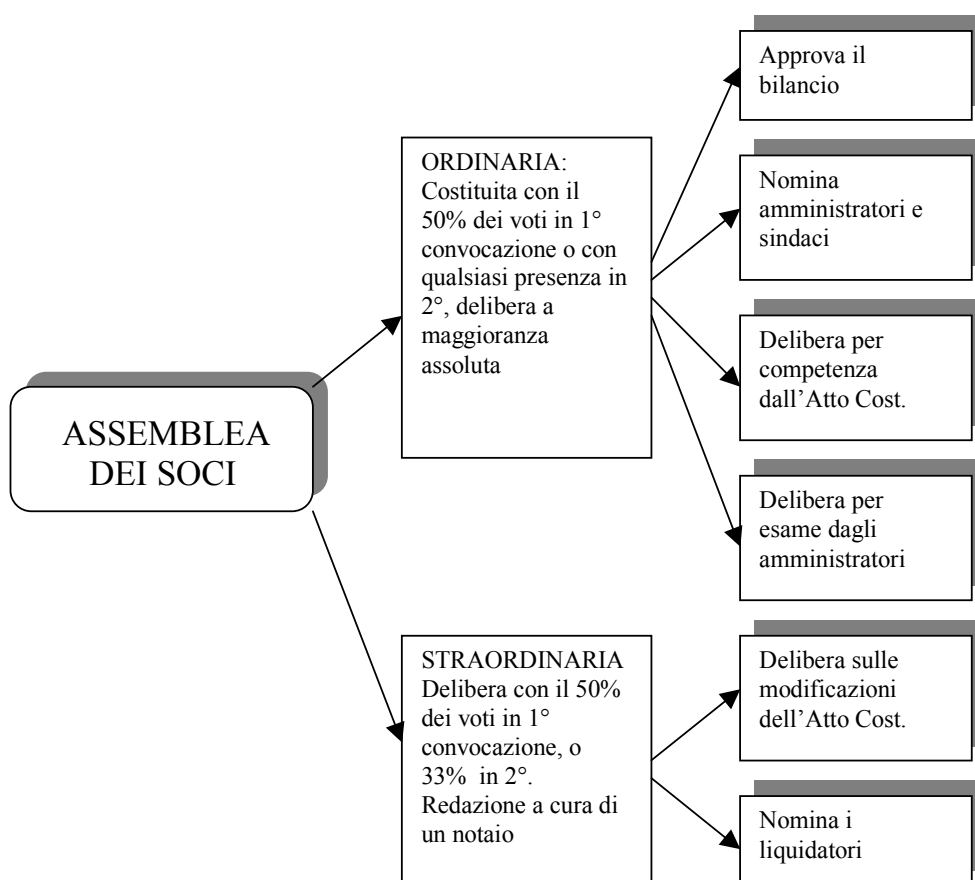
ASSEMBLEA DEI SOCI

ORDINARIA: Costituita con il 50% dei voti in 1° convocazione o con qualsiasi presenza in 2°, delibera a maggioranza assoluta

Approva il bilancio

Nomina amministratori e sindaci

Delibera per competenza dall'Atto Cost.

Delibera per esame dagli amministratori

STRAORDINARIA Delibera con il 50% dei voti in 1° convocazione, o 33% in 2°. Redazione a cura di un notaio

Delibera sulle modificazioni dell'Atto Cost.

Nomina i liquidatori